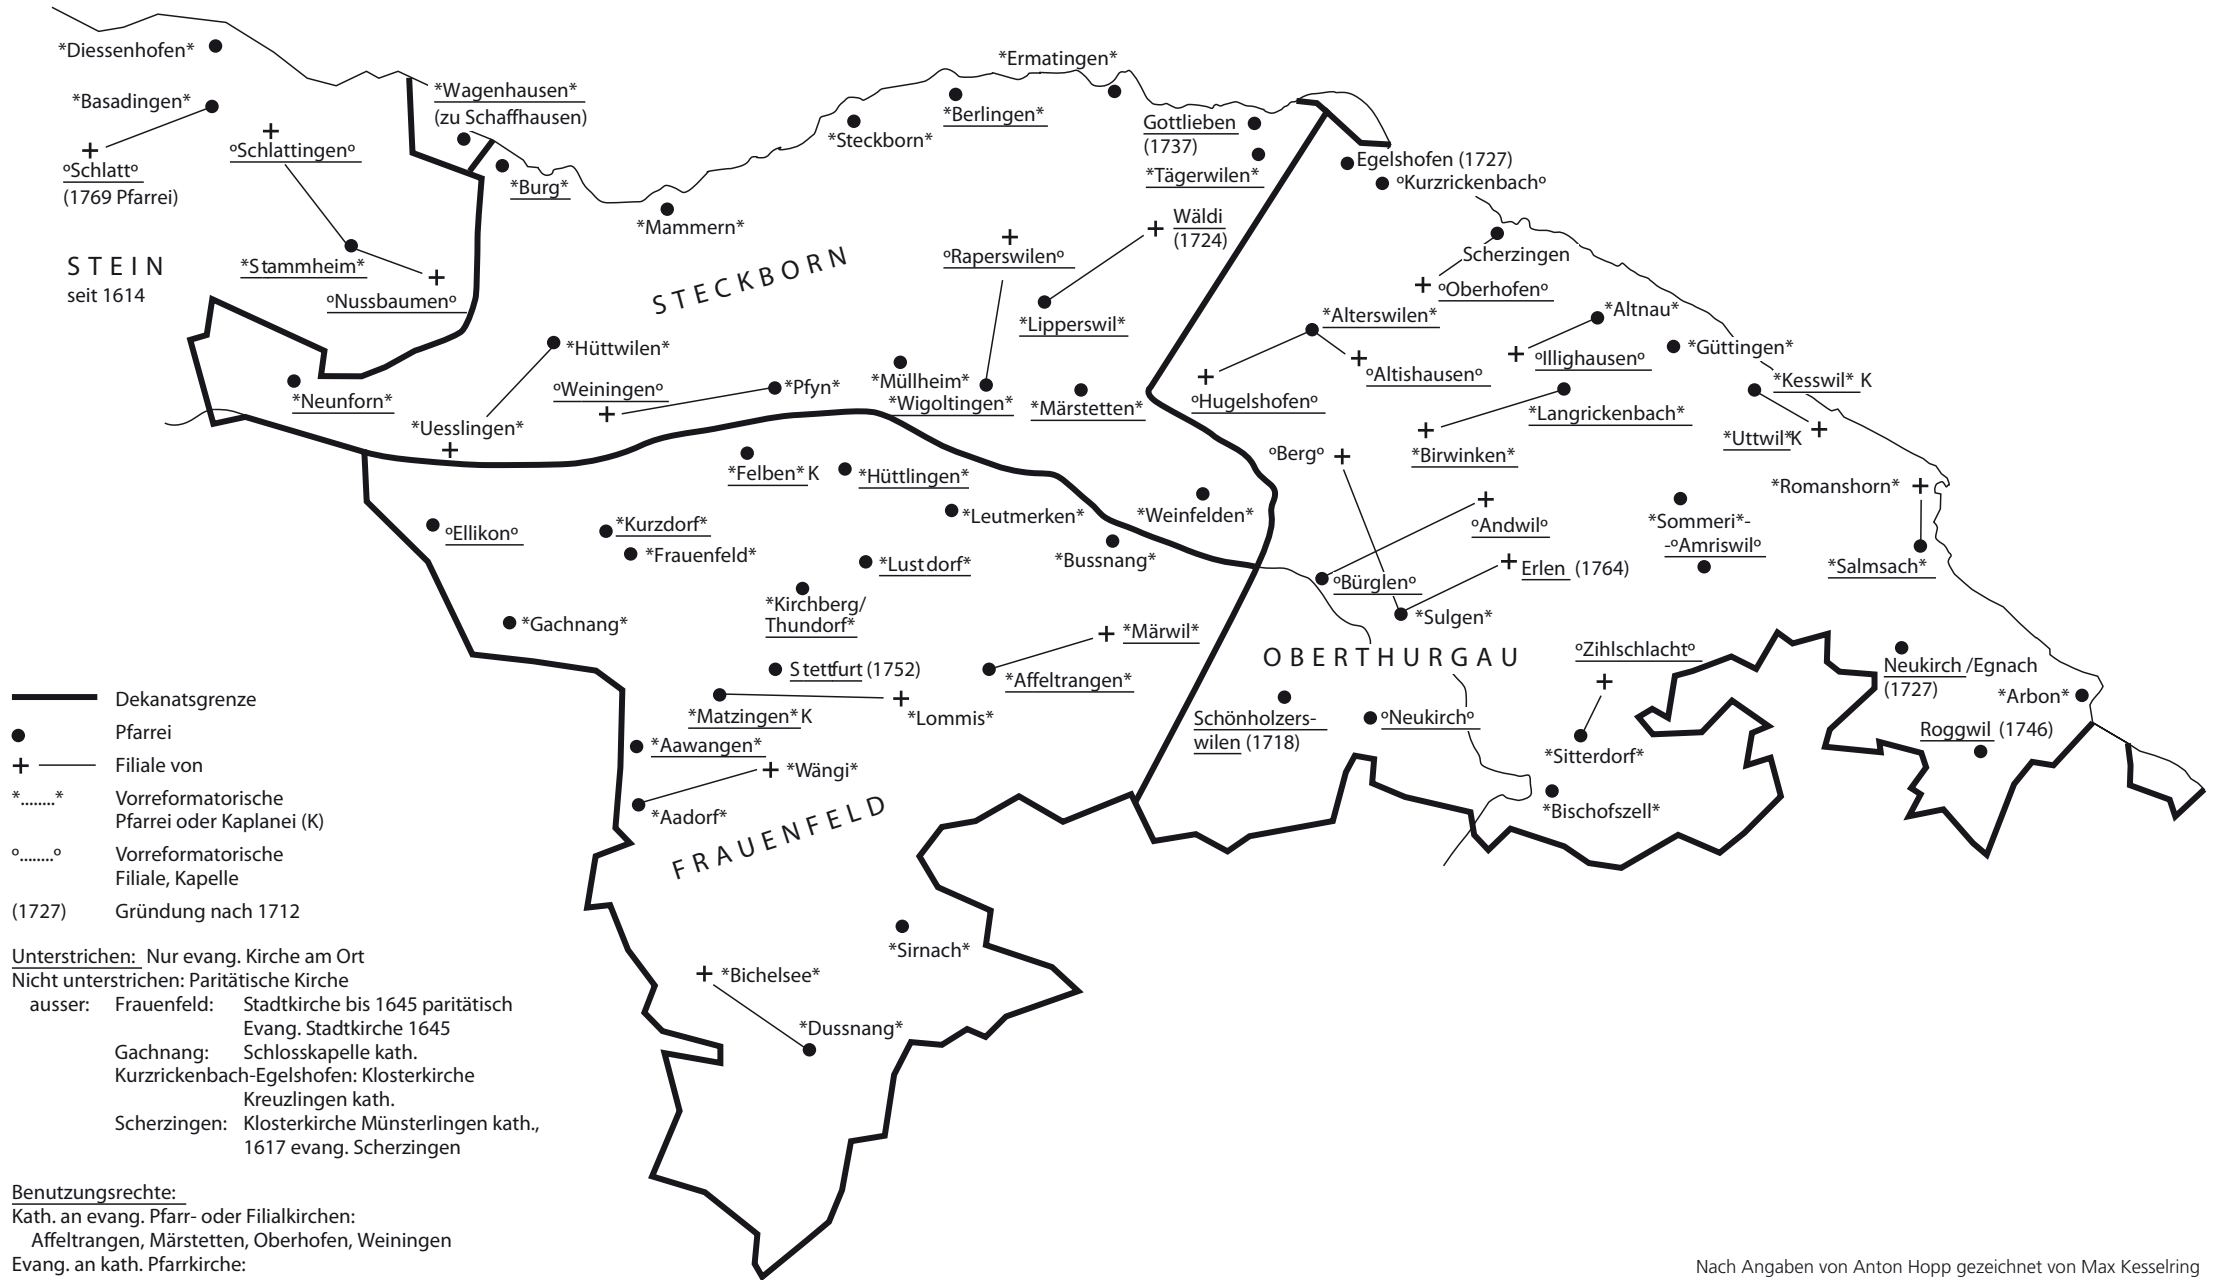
*Diessenhofen*
*Basadingen*
°Schlatt°
(1769 Pfarrei)
*Wagenhausen*
(zu Schaffhausen)
°Schlattingen°
*Burg*
*Mammern*
*Steckborn*
*Berlingen*
*Ermatingen*
Gottlieben
(1737)
*Tägerwilen*
Egelshofen (1727)
°Kurzrickenbach°
Scherzingen
°Oberhofen°
Wäldi
(1724)
°Raperswilen°
*Lipperswil*
STEIN
seit 1614
*Stammheim*
°Nussbaumen°
STECKBORN
*Hüttwilen*
*Neunforn*
°Weiningen°
*Pfyn*
*Müllheim*
*Wigoltingen*
*Märstetten*
*Uesslingen*
*Alterswilen*
*Altnau*
°Altishausen°
°Illighausen°
*Güttingen*
°Hugelshofen°
*Kesswil* K
*Langrickenbach*
*Uttwil* K
°Berg°
*Birwinken*
*Felben* K
*Hüttlingen*
*Leutmerken*
*Weinfelden*
*Romanshorn*
°Ellikon°
*Kurzdorf*
*Frauenfeld*
*Lustdorf*
*Bussnang*
°Andwil°
*Sommeri*-
-°Amriswil°
*Salmsach*
°Bürglen°
Erlen (1764)
*Sulgen*
*Kirchberg/
Thundorf*
*Gachnang*
*Märwil*
Stettfurt (1752)
*Affeltrangen*
OBERTHURGAU
°Zihlschlacht°
Neukirch /Egnach
(1727)
*Arbon*
Dekanatsgrenze
Pfarrei
Filiale von
*Matzingen* K
*Lommis*
Schönholzerswilen (1718)
°Neukirch°
Roggwil (1746)
*Aawangen*
*Wängi*
*Sitterdorf*
*........*
Vorreformatorische
Pfarrei oder Kaplanei (K)
*Aadorf*
*Bischofszell*
°........°
Vorreformatorische
Filiale, Kapelle
FRAUENFELD
(1727)
Gründung nach 1712
*Sirnach*
Unterstrichen: Nur evang. Kirche am Ort
Nicht unterstrichen: Paritätische Kirche
ausser: Frauenfeld: Stadtkirche bis 1645 paritätisch
Evang. Stadtkirche 1645
Gachnang: Schlosskapelle kath.
Kurzrickenbach-Egelshofen: Klosterkirche
Kreuzlingen kath.
Scherzingen: Klosterkirche Münsterlingen kath.,
1617 evang. Scherzingen
*Bichelsee*
*Dussnang*
Benutzungsrechte:
Kath. an evang. Pfarr- oder Filialkirchen:
Affeltrangen, Märstetten, Oberhofen, Weiningen
Evang. an kath. Pfarrkirche:
Nach Angaben von Anton Hopp gezeichnet von Max Kesselring